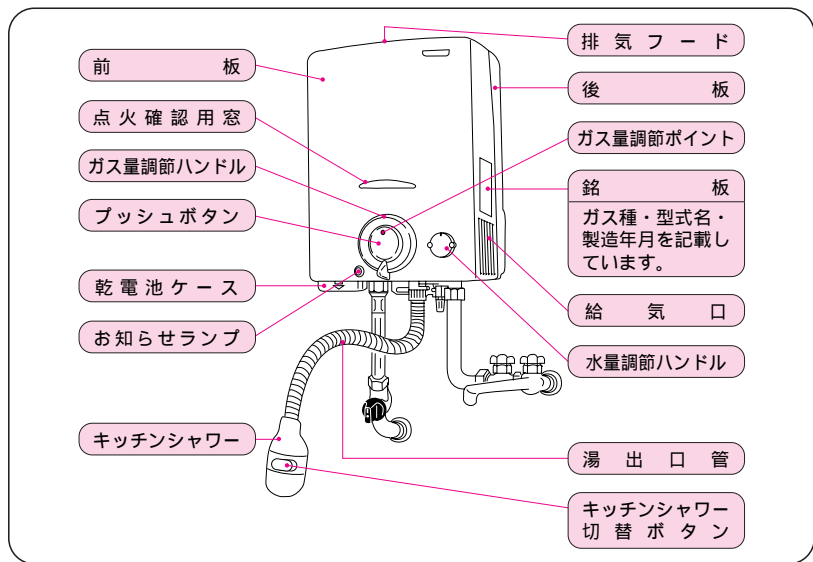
前板

点火確認用窓

ガス量調節ハンドル

プッシュボタン

乾電池ケース

お知らせランプ

キッチンシャワー

排気フード

後板

ガス量調節ポイント

銘板

ガス種・型式名・製造年月を記載しています。

給気口

水量調節ハンドル

湯出口管

キッチンシャワー切替ボタン